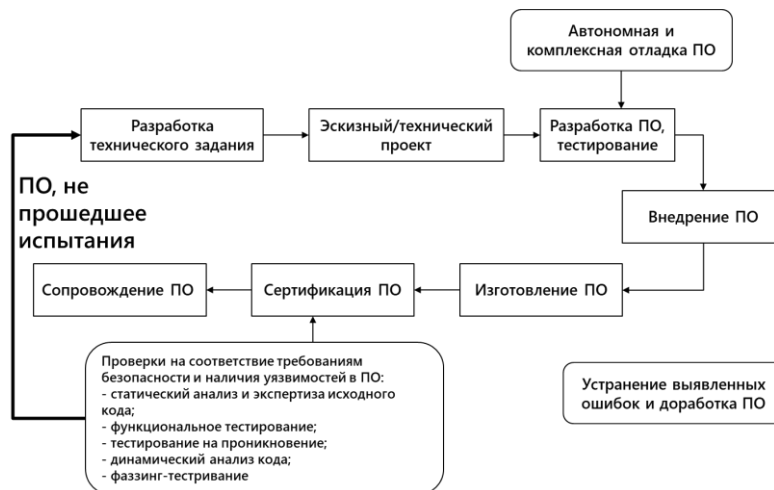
Автономная и комплексная отладка ПО

Разработка технического задания

Эскизный/технический проект

Разработка ПО, тестирование

ПО, не прошедшее испытания

Внедрение ПО

Сопровождение ПО

Сертификация ПО

Изготовление ПО

Проверки на соответствие требованиям безопасности и наличия уязвимостей в ПО:
- статический анализ и экспертиза исходного кода;
- функциональное тестирование;
- тестирование на проникновение;
- динамический анализ кода;
- фаззинг-тестривание

Устранение выявленных ошибок и доработка ПО